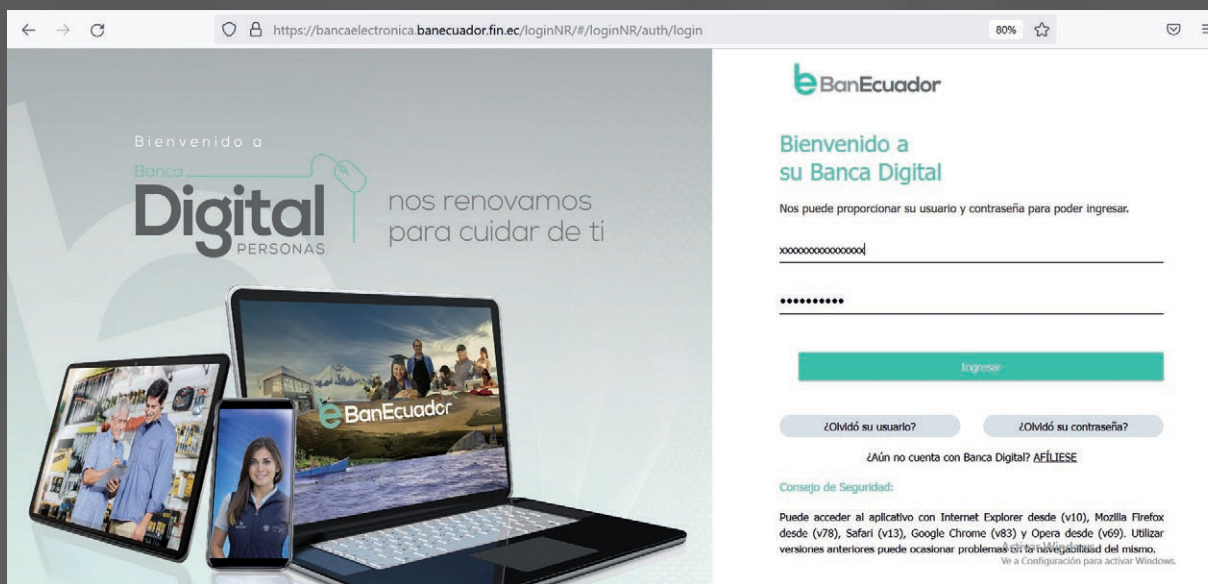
https://bancaelectronica.banecuador.fin.ec/loginNR/#/loginNR/auth/login

80%

Bienvenido a

Banca

Digital

PERSONAS

nos renovamos para cuidar de ti

BanEcuador

BanEcuador

Bienvenido a su Banca Digital

Nos puede proporcionar su usuario y contraseña para poder ingresar.

xxxxxxxxxxxxxxxx

••••••••••

Ingresar

¿Olvidó su usuario?

¿Olvidó su contraseña?

¿Aún no cuenta con Banca Digital? AFÍLIESE

Consejo de Seguridad:

Puede acceder al aplicativo con Internet Explorer desde (v10), Mozilla Firefox desde (v78), Safari (v13), Google Chrome (v83) y Opera desde (v69). Utilizar versiones anteriores puede ocasionar problemas en la navegabilidad del mismo.

Activar Windows
Ve a Configuración para activar Windows.